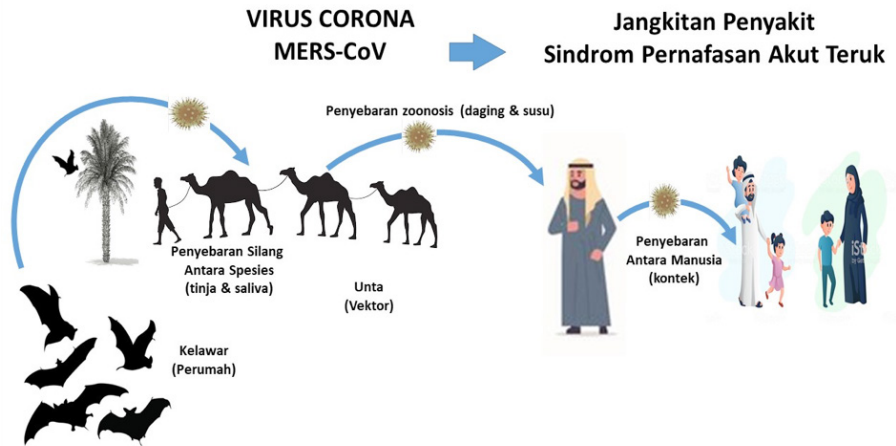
VIRUS CORONA
MERS-CoV

Jangkitan Penyakit
Sindrom Pernafasan Akut Teruk

Penyebaran zoonosis (daging & susu)

Penyebaran Silang
Antara Spesies
(tinja & saliva)

Unta
(Vektor)

Penyebaran
Antara Manusia
(kontek)

Kelawar
(Perumah)